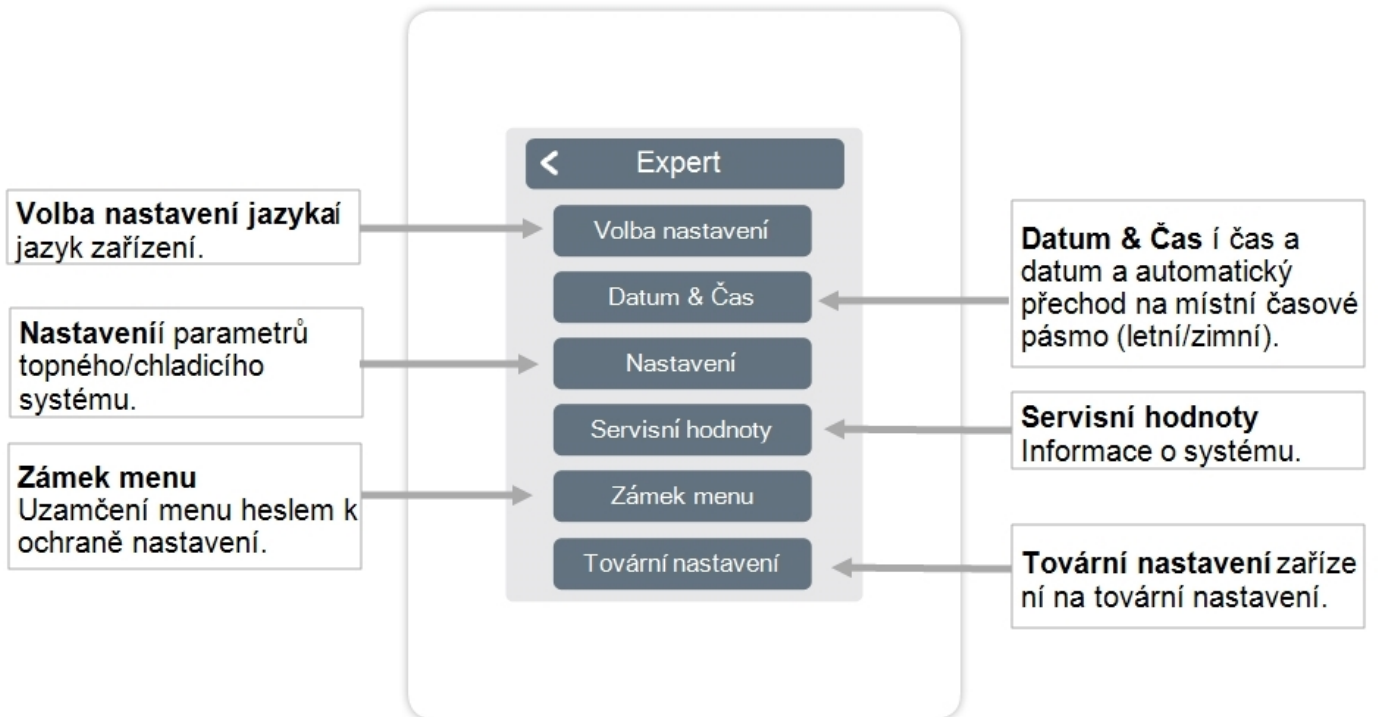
Volba nastavení jazykaí jazyk zařízení.

Nastaveníí parametrů topného/chladicího systému.

Zámek menu
Uzamčení menu heslem k ochraně nastavení.

< Expert

Volba nastavení

Datum & Čas

Nastavení

Servisní hodnoty

Zámek menu

Tovární nastavení

Datum & Čas í čas a datum a automatický přechod na místní časové pásmo (letní/zimní).

Servisní hodnoty
Informace o systému.

Tovární nastavení zaříze ní na tovární nastavení.